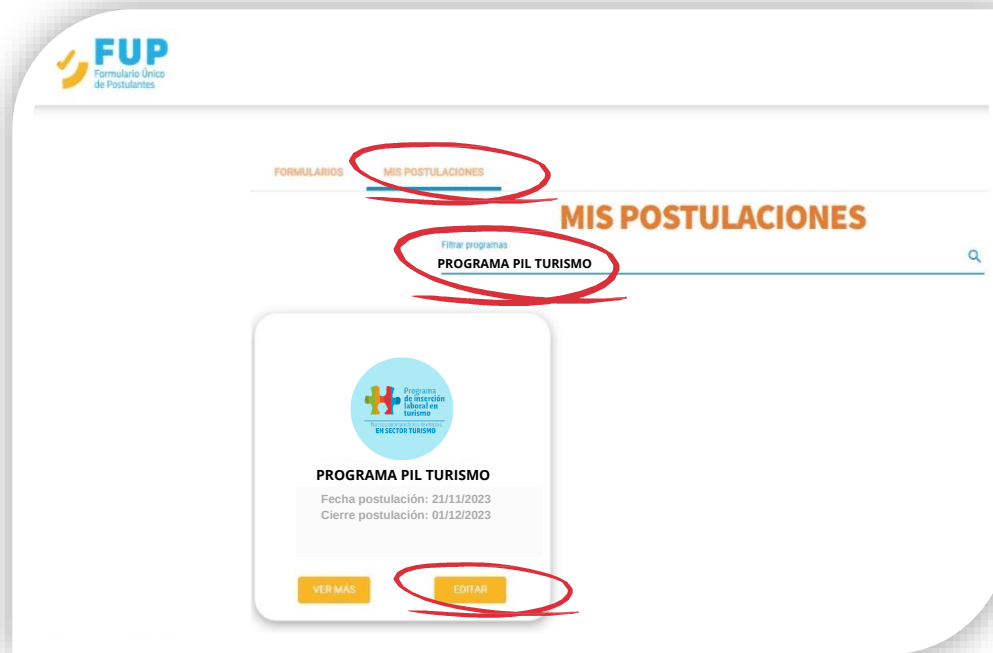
FUP
Formulario Único de Postulantes

FORMULARIOS
MIS POSTULACIONES

MIS POSTULACIONES

Filtrar programas
PROGRAMA PIL TURISMO

Programa de inserción laboral en turismo
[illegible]
EN SECTOR TURISMO

PROGRAMA PIL TURISMO
Fecha postulación: 21/11/2023
Cierre postulación: 01/12/2023

VER MÁS
EDITAR